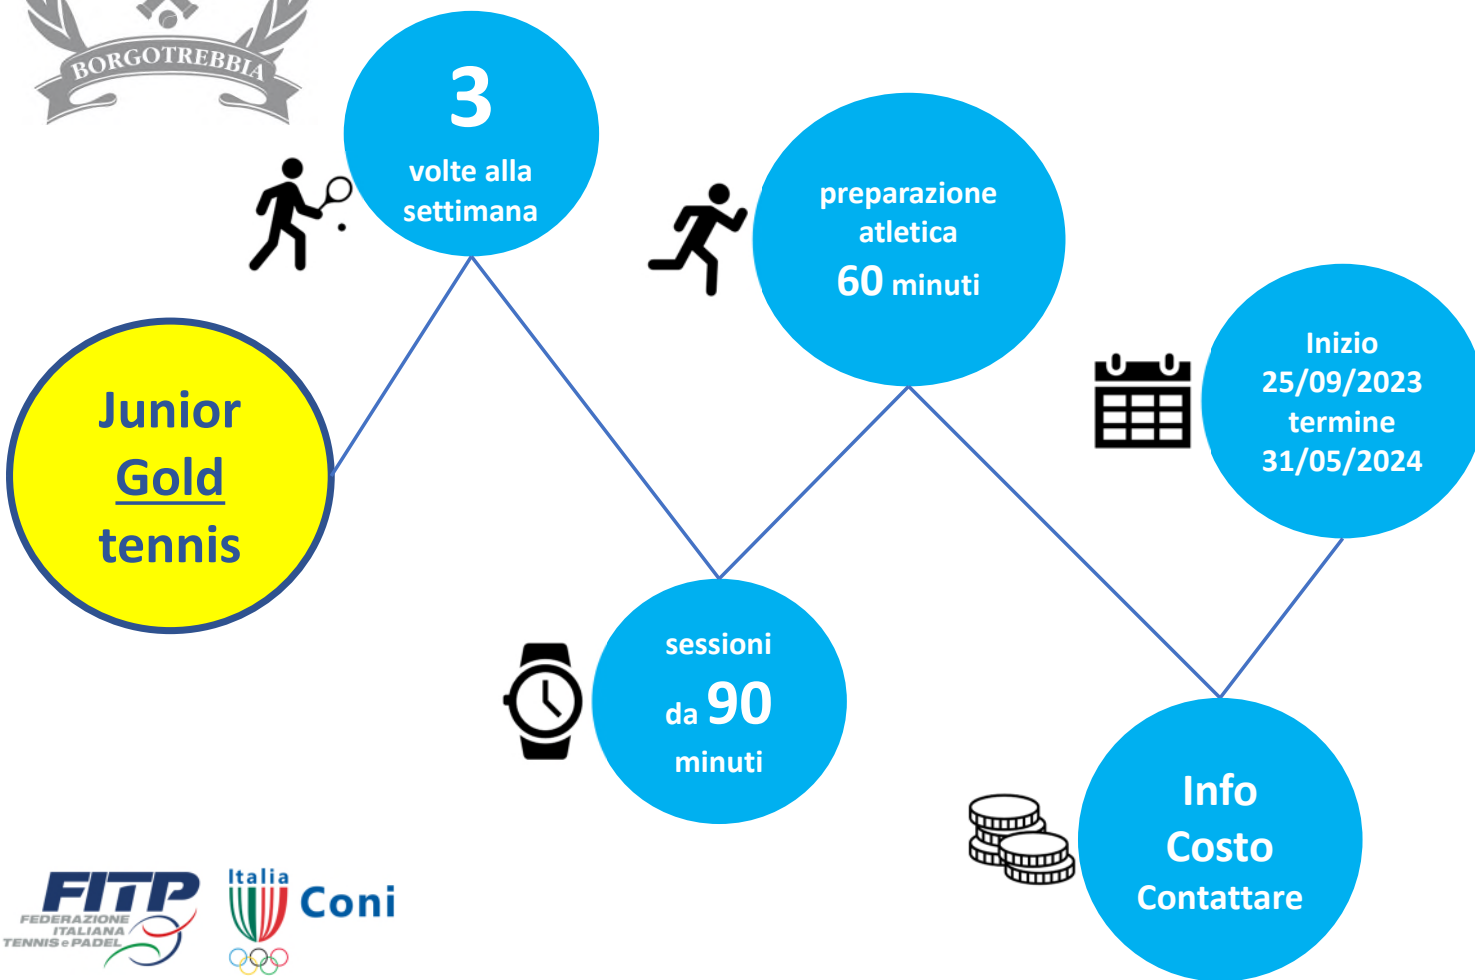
BORGOTREBBIA

3
volte alla settimana

preparazione atletica
60 minuti

Inizio
25/09/2023
termine
31/05/2024

Junior
Gold
tennis

sessioni
da 90
minuti

Info
Costo
Contattare

FITP
FEDERAZIONE ITALIANA TENNIS e PADEL

Italia
Coni